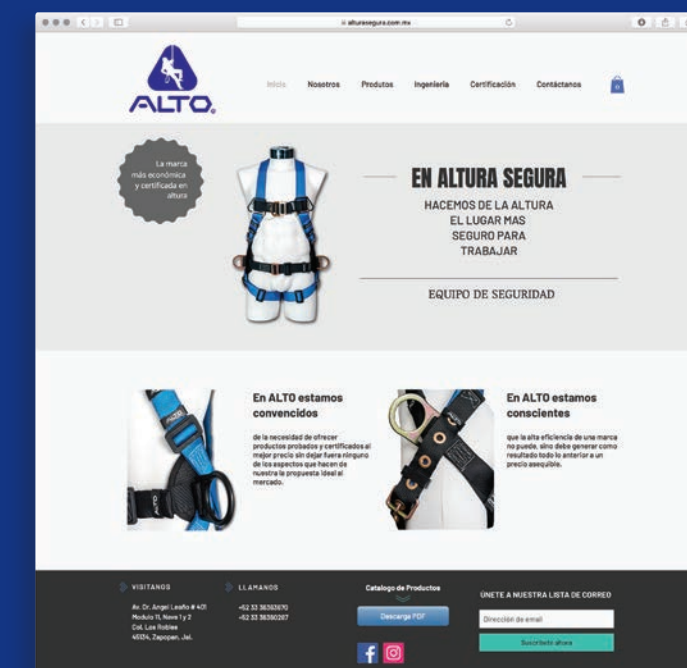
alturasegura.com.mx

ALTO.

Inicio Nosotros Produtos Ingeniería Certificación Contáctanos

La marca más económica y certificada en altura

EN ALTURA SEGURA

HACEMOS DE LA ALTURA EL LUGAR MAS SEGURO PARA TRABAJAR

EQUIPO DE SEGURIDAD

En ALTO estamos convencidos

de la necesidad de ofrecer productos probados y certificados al mejor precio sin dejar fuera ninguno de los aspectos que hacen de nuestra la propuesta ideal al mercado.

En ALTO estamos conscientes

que la alta eficiencia de una marca no puede, sino debe generar como resultado todo lo anterior a un precio asequible.

VISITANOS

Av. Dr. Angel Leaño # 401 Modulo 11, Nave 1 y 2 Col. Los Robles 45134, Zapopan, Jal.

LLAMANOS

+52 33 36363670
+52 33 36360267

Catalogo de Productos

Descarga PDF

ÚNETE A NUESTRA LISTA DE CORREO

Dirección de email

Suscríbete ahora